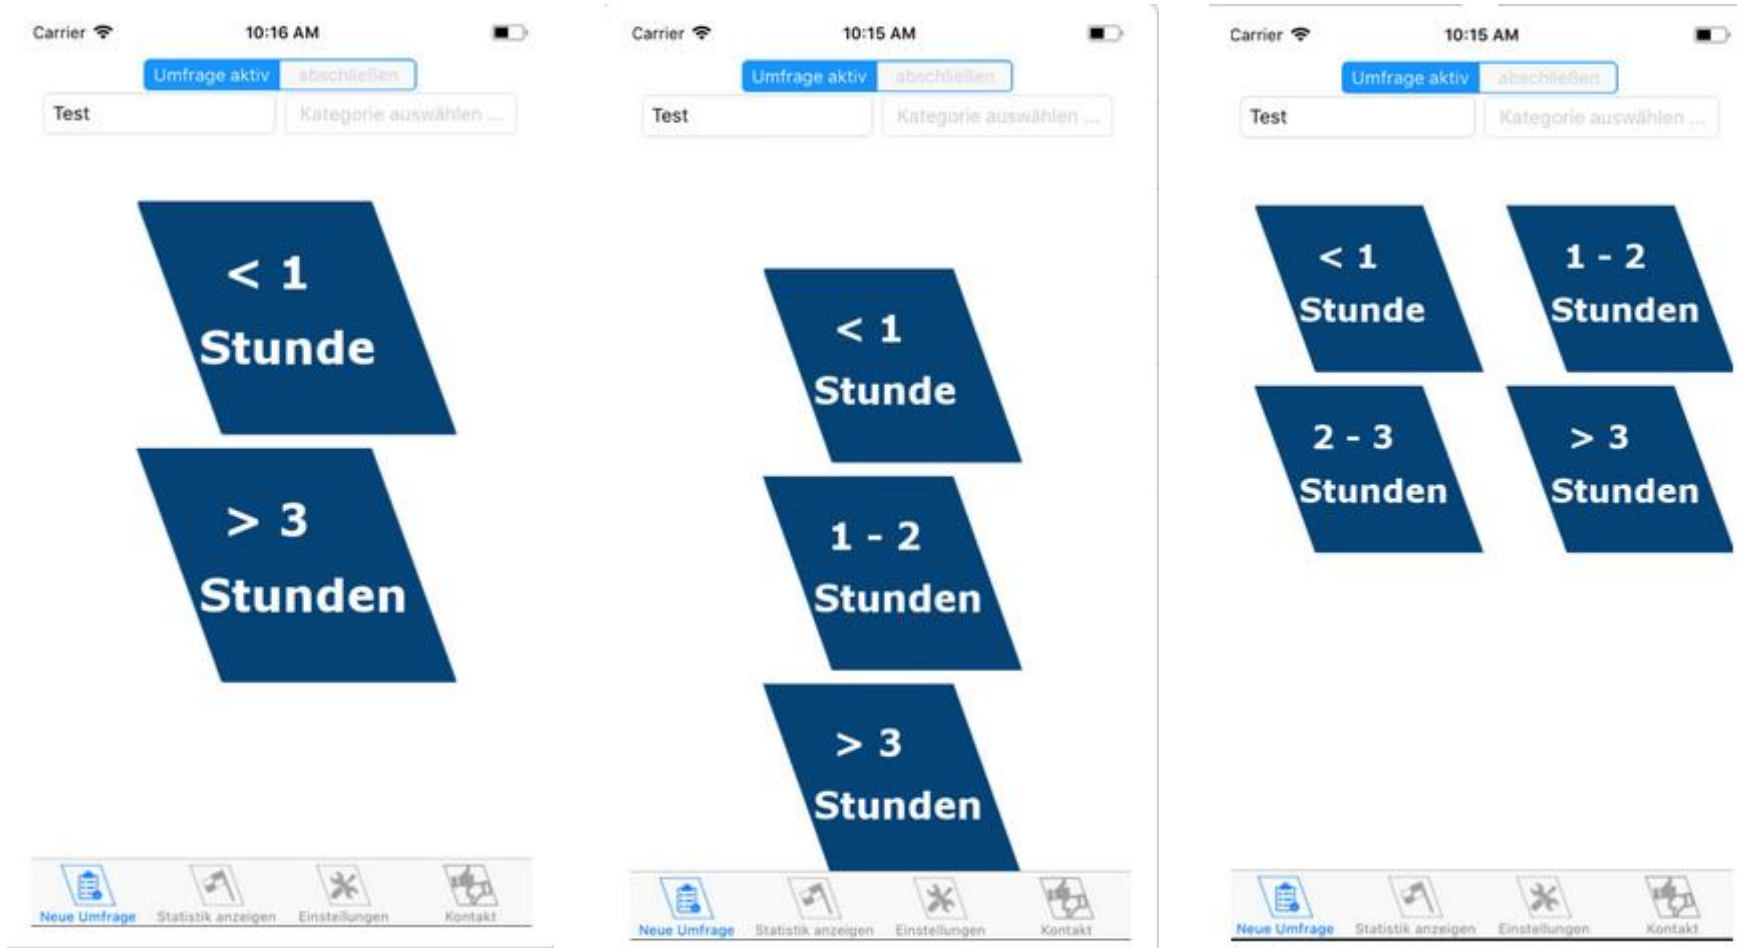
Carrier 10:16 AM

Umfrage aktiv abschließen

Test Kategorie auswählen ...

< 1 Stunde

> 3 Stunden

Neue Umfrage Statistik anzeigen Einstellungen Kontakt

Carrier 10:15 AM

Umfrage aktiv abschließen

Test Kategorie auswählen ...

< 1 Stunde

1 - 2 Stunden

> 3 Stunden

Neue Umfrage Statistik anzeigen Einstellungen Kontakt

Carrier 10:15 AM

Umfrage aktiv abschließen

Test Kategorie auswählen ...

< 1 Stunde

1 - 2 Stunden

2 - 3 Stunden

> 3 Stunden

Neue Umfrage Statistik anzeigen Einstellungen Kontakt